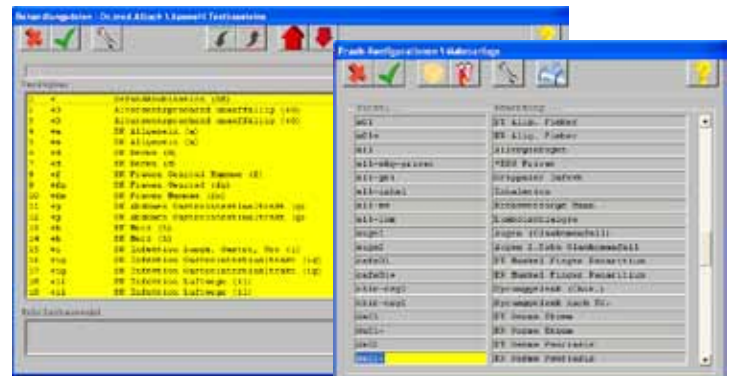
Behandlungsdaten - Dr.med.Albach Lüssmann Testkennnummer

Textbaustein

| | | |
|---|---|---|
| 1 | + | Befundkombination (BK) |
| 2 | +0 | Allergenbefund unauffällig (+0) |
| 3 | +0 | Allergenbefund unauffällig (+0) |
| 4 | +a | EK Allgemein (a) |
| 5 | +a | EK Allgemein (a) |
| 6 | +d | EK Herz (d) |
| 7 | +d | EK Herz (d) |
| 8 | +f | EK Fieber Gesicht Hämmer (f) |
| 9 | +fu | EK Fieber Gesicht (fu) |
| 10 | +fm | EK Fieber Hämmer (fm) |
| 11 | +g | EK Abdomen Gastrointestinaltrakt (g) |
| 12 | +g | EK Abdomen Gastrointestinaltrakt (g) |
| 13 | +h | EK Hals (h) |
| 14 | +h | EK Hals (h) |
| 15 | +i | EK Infektion Lunge, Herz, Nase (i) |
| 16 | +ig | EK Infektion Gastrointestinaltrakt (ig) |
| 17 | +ig | EK Infektion Gastrointestinaltrakt (ig) |
| 18 | +il | EK Infektion Luftwege (il) |
| 19 | +il | EK Infektion Luftwege (il) |

Schlüsselauswahl

Praxis-Konfiguration Vokabelliste

| Kürzel | Bedeutung |
|---|---|
| afl | EK Allg. Fieber |
| afl+ | EK Allg. Fieber |
| all | Allergologie |
| all-akp-prick | *EKG Prick |
| all-gen | Gruppierer Infekt |
| all-inhal | Inhalation |
| all-kr | Kreuzallergie Haus. |
| all-lum | Lumbalanalgesie |
| augel | Augen (Glaskrankheit) |
| augel | Augen (Glaskrankheit) |
| bafaSL | EK Mantel Finger Resektion |
| bafaSL+ | EK Mantel Finger Resektion |
| bbia-csp1 | Sonographie (Chol.) |
| bbia-csp1 | Sonographie nach OP. |
| da01 | EK Dermatitis |
| da01- | EK Dermatitis |
| de01 | EK Derma Psoriasis |
| de01 | EK Derma Psoriasis |